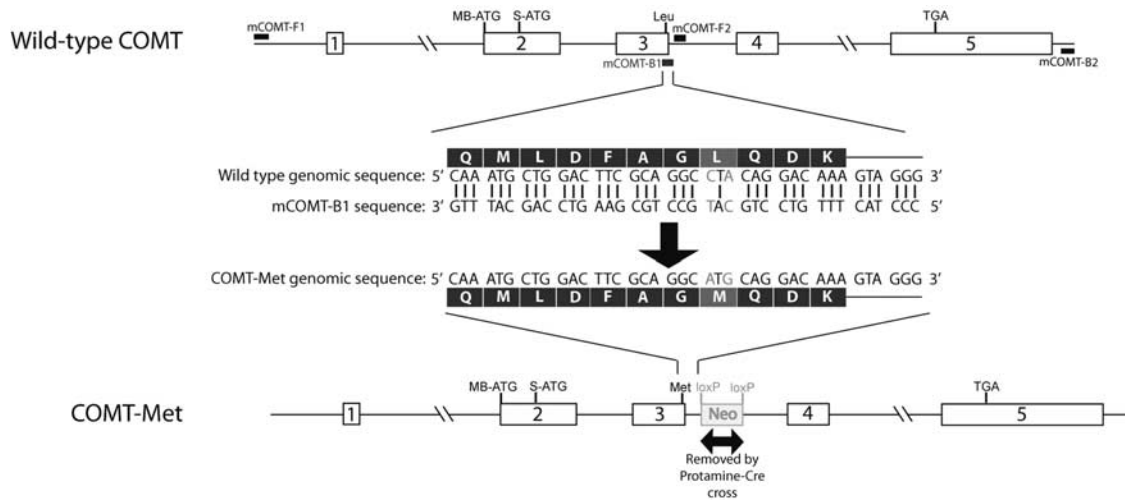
Wild-type COMT

mCOMT-F1 1 MB-ATG S-ATG 2 Leu 3 mCOMT-F2 4 TGA 5 mCOMT-B1 mCOMT-B2

Q M L D F A G L Q D K

Wild type genomic sequence: 5' CAA ATG CTG GAC TTC GCA GGC CTA CAG GAC AAA GTA GGG 3'

mCOMT-B1 sequence: 3' GTT TAC GAC CTG AAG CGT CCG TAC GTC CTG TTT CAT CCC 5'

COMT-Met genomic sequence: 5' CAA ATG CTG GAC TTC GCA GGC ATG CAG GAC AAA GTA GGG 3'

Q M L D F A G M Q D K

COMT-Met

1 MB-ATG S-ATG 2 3 Met loxP loxP Neo 4 TGA 5

Removed by Protamine-Cre cross